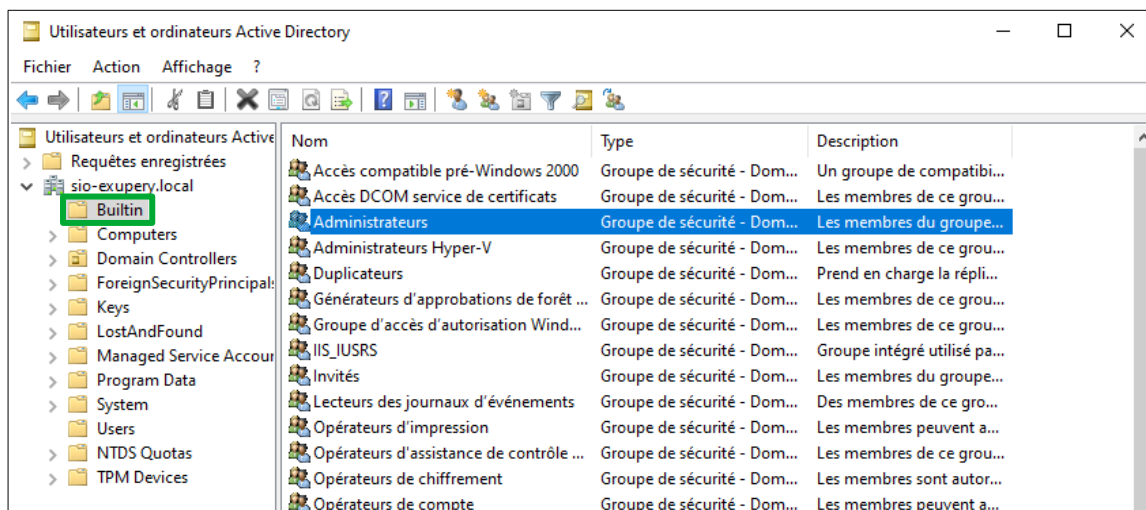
Utilisateurs et ordinateurs Active Directory

Fichier Action Affichage ?

Utilisateurs et ordinateurs Active
Requêtes enregistrées
sio-exupery.local
Builtin
Computers
Domain Controllers
ForeignSecurityPrincipals
Keys
LostAndFound
Managed Service Accour
Program Data
System
Users
NTDS Quotas
TPM Devices

| Nom | Type | Description |
|---|---|---|
| Accès compatible pré-Windows 2000 | Groupe de sécurité - Dom... | Un groupe de compatibi... |
| Accès DCOM service de certificats | Groupe de sécurité - Dom... | Les membres de ce grou... |
| Administrateurs | Groupe de sécurité - Dom... | Les membres du groupe... |
| Administrateurs Hyper-V | Groupe de sécurité - Dom... | Les membres de ce grou... |
| Duplicateurs | Groupe de sécurité - Dom... | Prend en charge la répli... |
| Générateurs d'approbations de forêt ... | Groupe de sécurité - Dom... | Les membres de ce grou... |
| Groupe d'accès d'autorisation Wind... | Groupe de sécurité - Dom... | Les membres de ce grou... |
| IIS_IUSRS | Groupe de sécurité - Dom... | Groupe intégré utilisé pa... |
| Invités | Groupe de sécurité - Dom... | Les membres du groupe... |
| Lecteurs des journaux d'événements | Groupe de sécurité - Dom... | Des membres de ce gro... |
| Opérateurs d'impression | Groupe de sécurité - Dom... | Les membres peuvent a... |
| Opérateurs d'assistance de contrôle ... | Groupe de sécurité - Dom... | Les membres de ce grou... |
| Opérateurs de chiffrement | Groupe de sécurité - Dom... | Les membres sont autor... |
| Opérateurs de compte | Groupe de sécurité - Dom... | Les membres peuvent a... |